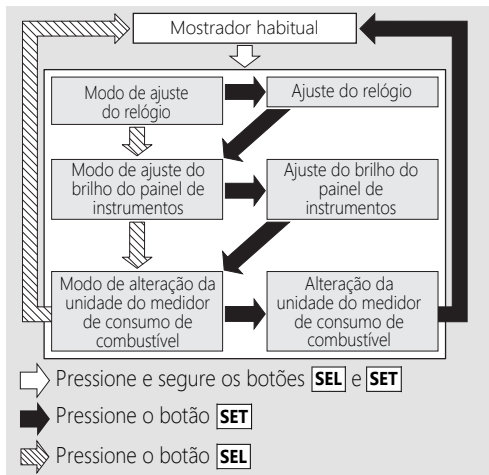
Mostrador habitual

Modo de ajuste do relógio

Ajuste do relógio

Modo de ajuste do brilho do painel de instrumentos

Ajuste do brilho do painel de instrumentos

Modo de alteração da unidade do medidor de consumo de combustível

Alteração da unidade do medidor de consumo de combustível

Pressione e segure os botões SEL e SET

Pressione o botão SET

Pressione o botão SEL